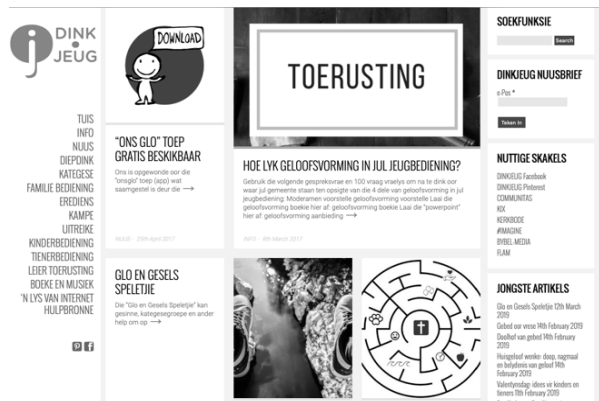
DINK JEUG

TUIS
INFO
NUUS
DIEPDINK
KATEGESE
FAMILIE BEDIENING
EREDIENS
KAMPE
UITREIKE
KINDERBEDIENING
TIENERBEDIENING
LEIER TOERUSTING
BOEKE EN MUSIEK
'N LYS VAN INTERNET HULPBRONNE

DOWNLOAD

"ONS GLO" TOEP GRATIS BESKIKBAAR

Ons is opgewonde oor die "onsglo" toep (app) wat saamgestel is deur die →

NUUS 25th April 2017

GLO EN GESELS SPELETJIE

Die "Glo en Gesels Speletjie" kan gesinne, kategesegroepe en ander help om op →

TOERUSTING

HOE LYK GELOOFSVORMING IN JUL JEUGBEDIENING?

Gebruik die volgende gespreksraai en 100 vraag vraelys om na te dink oor waar jul gemeente staan ten opsigte van die 4 dele van geloofsvorming in jul jeugbediening: Moderamen voorstelle geloofsvorming voorstelle Laai die geloofsvorming boekie hier af: geloofsvorming boekie Laai die "powerpoint" hier af: geloofsvorming aanbieding →

INFO 8th March 2017

SOEKFUNKSIE

Search

DINKJEUG NUUSBRIEF

e-Pos *

Teken in

NUTTIGE SKAKELS

DINKJEUG Facebook
DINKJEUG Pinterest
COMMUNITAS
KIX
KERKBODE
#IMAGINE
BYBEL MEDIA
FLAM

JONGSTE ARTIKELS

Glo en Gesels Speletjie 12th March 2019
Gebed oor vrese 14th February 2019
Doolhof van gebed 14th February 2019
Huisgeloof wenke: doop, nagmaal en belydenis van geloof 14th February 2019
Valentynsdag: idees vir kinders en tieners 11th February 2019